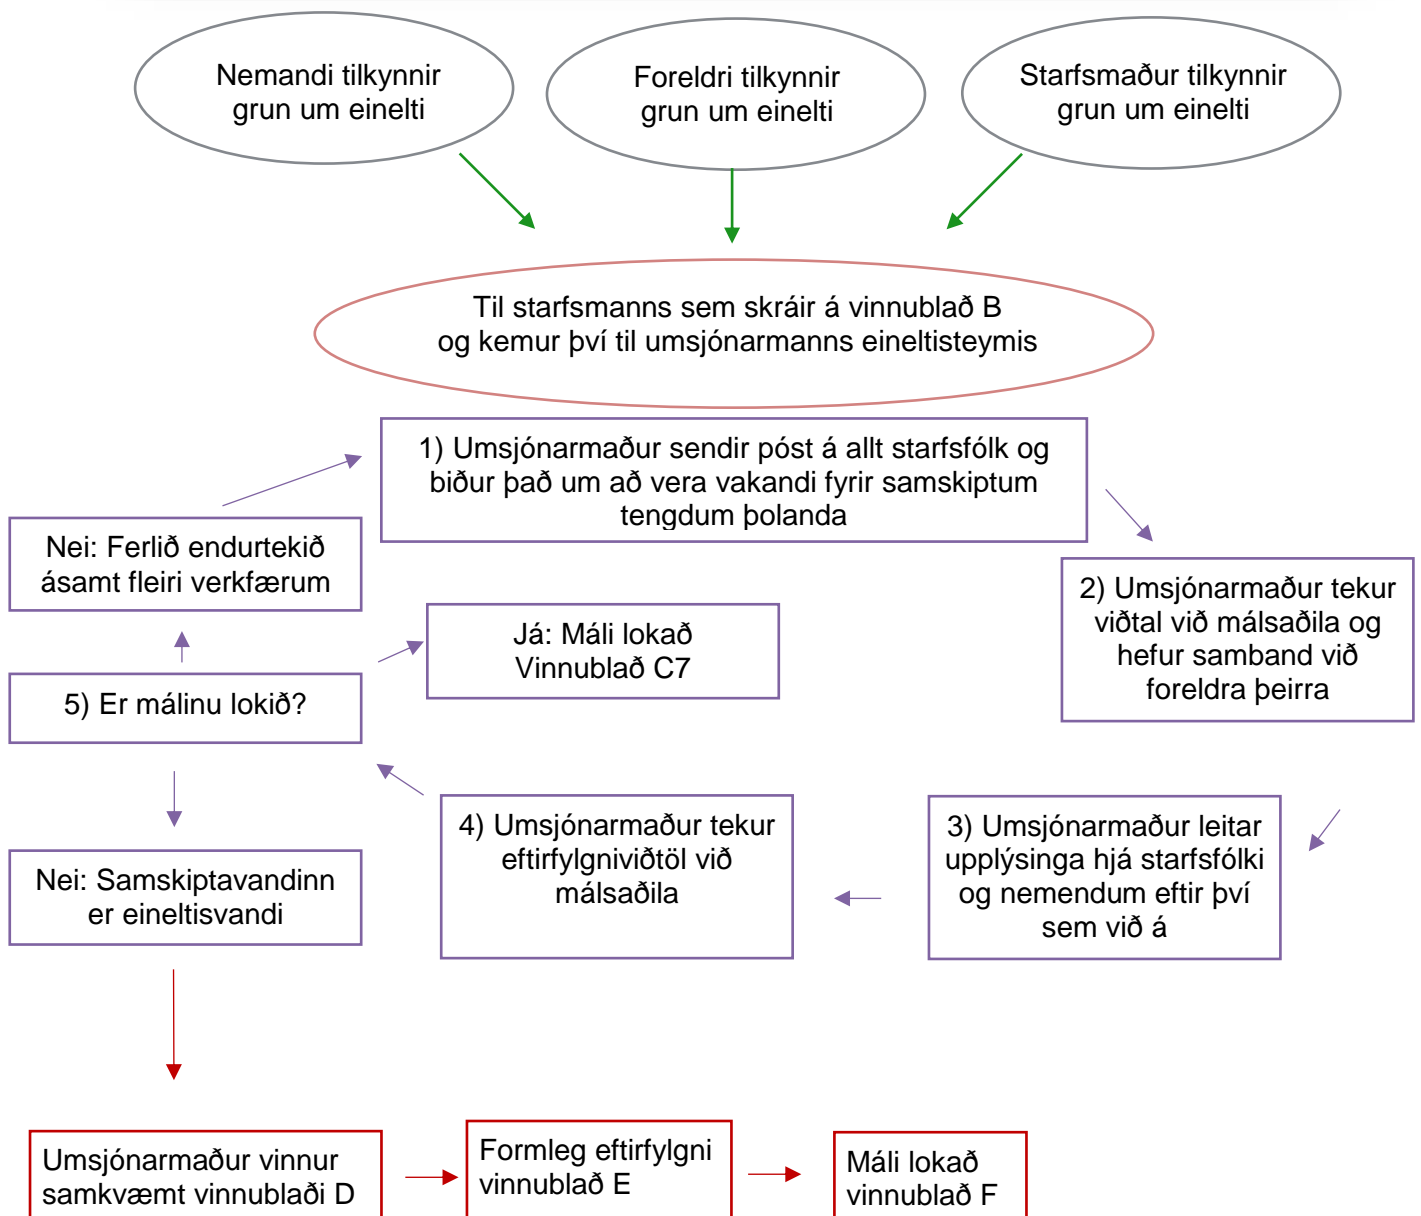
Nemandi tilkynnir grun um einelti

Foreldri tilkynnir grun um einelti

Starfsmaður tilkynnir grun um einelti

Til starfsmanns sem skráir á vinnublað B og kemur því til umsjónarmanns eineltisteymis

1) Umsjónarmaður sendir póst á allt starfsfólk og biður það um að vera vakandi fyrir samskiptum tengdum þolanda

2) Umsjónarmaður tekur viðtal við málsaðila og hefur samband við foreldra þeirra

3) Umsjónarmaður leitar upplýsinga hjá starfsfólki og nemendum eftir því sem við á

4) Umsjónarmaður tekur eftirfylgniviðtöl við málsaðila

5) Er málinu lokið?

Já: Máli lokað Vinnublað C7

Nei: Ferlið endurtekið ásamt fleiri verkfærum

Nei: Samskiptavandinn er eineltisvandi

Umsjónarmaður vinnur samkvæmt vinnublaði D

Formleg eftirfylgni vinnublað E

Máli lokað vinnublað F